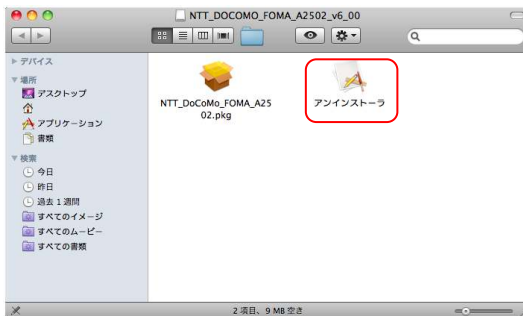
NTT_DOCOMO_FOMA_A2502_v6_00

Q

▶ デバイス
▼ 場所
デスクトップ
アプリケーション
書類
▼ 検索
今日
昨日
過去 1 週間
すべてのイメージ
すべてのムービー
すべての書類

NTT_DoCoMo_FOMA_A2502.pkg

アンインストーラ

2 項目、9 MB 空き